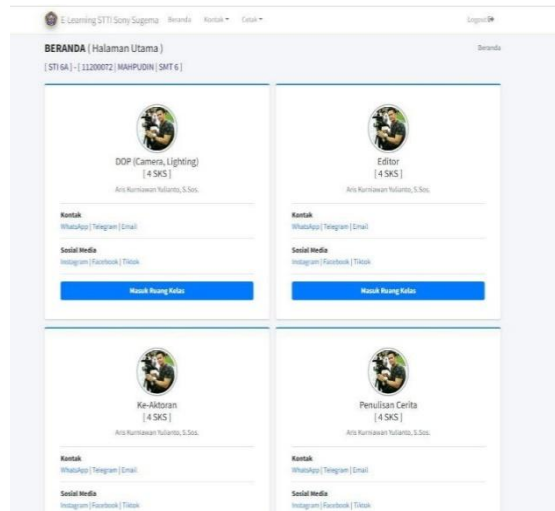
E-Learning STTI Sony Sugema Beranda Kontak ▾ Cetak ▾ Logout

**BERANDA** ( Halaman Utama )

Beranda

[ STI 6A ] - [ 11200072 | MAHPUDIN | SMT 6 ]

DOP (Camera, Lighting)
[ 4 SKS ]
Aris Kurniawan Yulianto, S.Sos.

Kontak
WhatsApp | Telegram | Email

Sosial Media
Instagram | Facebook | Tiktok

Masuk Ruang Kelas

Editor
[ 4 SKS ]
Aris Kurniawan Yulianto, S.Sos.

Kontak
WhatsApp | Telegram | Email

Sosial Media
Instagram | Facebook | Tiktok

Masuk Ruang Kelas

Ke-Aktoran
[ 4 SKS ]
Aris Kurniawan Yulianto, S.Sos.

Kontak
WhatsApp | Telegram | Email

Sosial Media
Instagram | Facebook | Tiktok

Penulisan Cerita
[ 4 SKS ]
Aris Kurniawan Yulianto, S.Sos.

Kontak
WhatsApp | Telegram | Email

Sosial Media
Instagram | Facebook | Tiktok